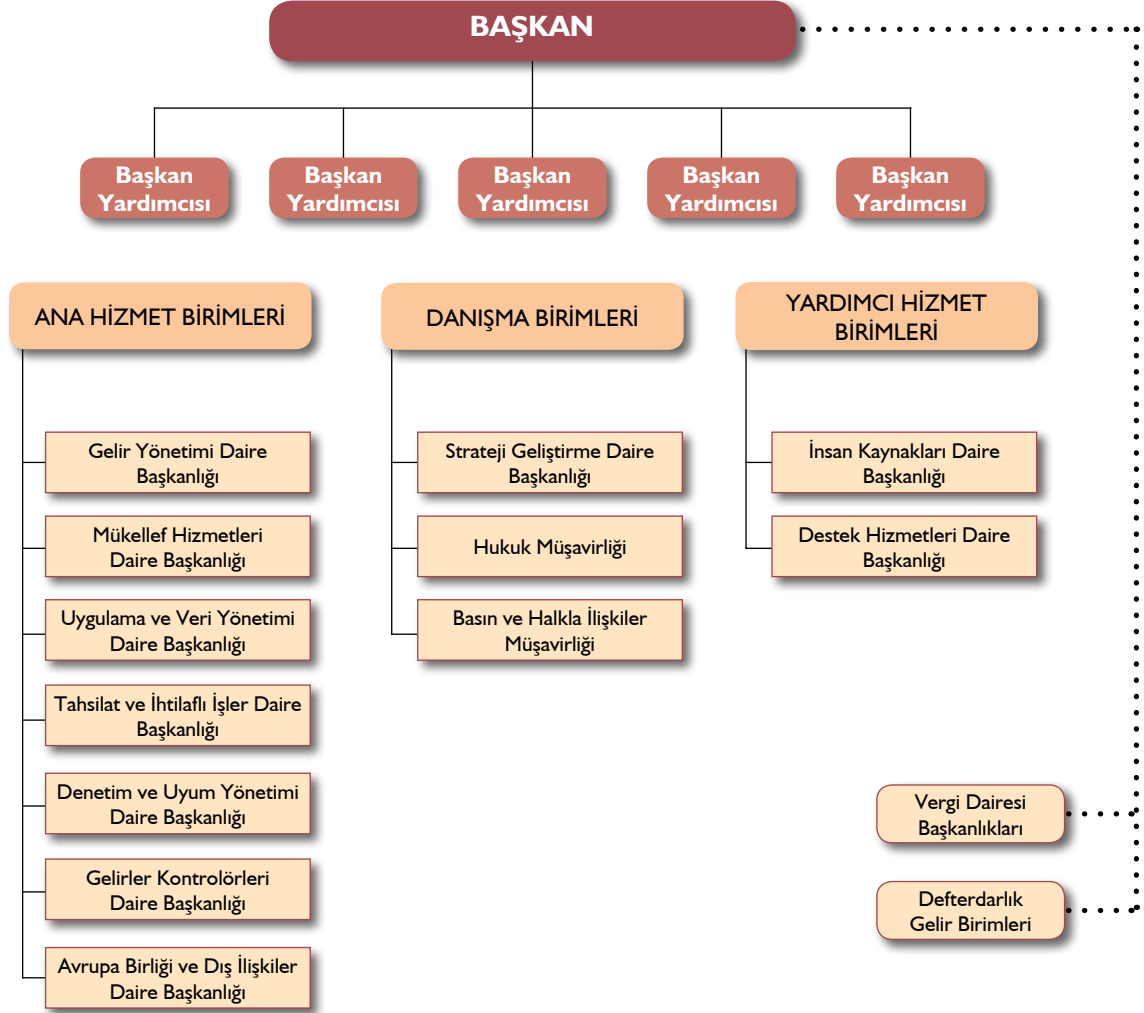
BAŞKAN

Başkan Yardımcısı

Başkan Yardımcısı

Başkan Yardımcısı

Başkan Yardımcısı

Başkan Yardımcısı

ANA HİZMET BİRİMLERİ

Gelir Yönetimi Daire Başkanlığı

Mükellef Hizmetleri Daire Başkanlığı

Uygulama ve Veri Yönetimi Daire Başkanlığı

Tahsilat ve İhtilaflı İşler Daire Başkanlığı

Denetim ve Uyum Yönetimi Daire Başkanlığı

Gelirler Kontrolörleri Daire Başkanlığı

Avrupa Birliği ve Dış İlişkiler Daire Başkanlığı

DANIŞMA BİRİMLERİ

Strateji Geliştirme Daire Başkanlığı

Hukuk Müşavirliği

Basın ve Halkla İlişkiler Müşavirliği

YARDIMCI HİZMET BİRİMLERİ

İnsan Kaynakları Daire Başkanlığı

Destek Hizmetleri Daire Başkanlığı

Vergi Dairesi Başkanlıkları

Defterdarlık Gelir Birimleri